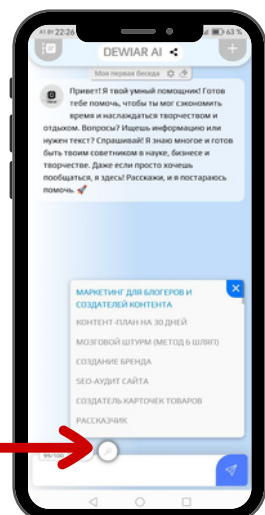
22:26
63 %
DEWIAR AI
Моя первая беседа

Привет! Я твой умный помощник! Готов тебе помочь, чтобы ты мог сэкономить время и наслаждаться творчеством и отдыхом. Вопросы? Ищешь информацию или нужен текст? Спрашивай! Я знаю многое и готов быть твоим советником в науке, бизнесе и творчестве. Даже если просто хочешь пообщаться, я здесь! Расскажи, и я постараюсь помочь. 🚀

МАРКЕТИНГ ДЛЯ БЛОГЕРОВ И СОЗДАТЕЛЕЙ КОНТЕНТА
КОНТЕНТ-ПЛАН НА 30 ДНЕЙ
МОЗГОВОЙ ШТУРМ (МЕТОД 6 ШЛЯП)
СОЗДАНИЕ БРЕНДА
SEO-АУДИТ САЙТА
СОЗДАТЕЛЬ КАРТОЧЕК ТОВАРОВ
РАССКАЗЧИК

99/100